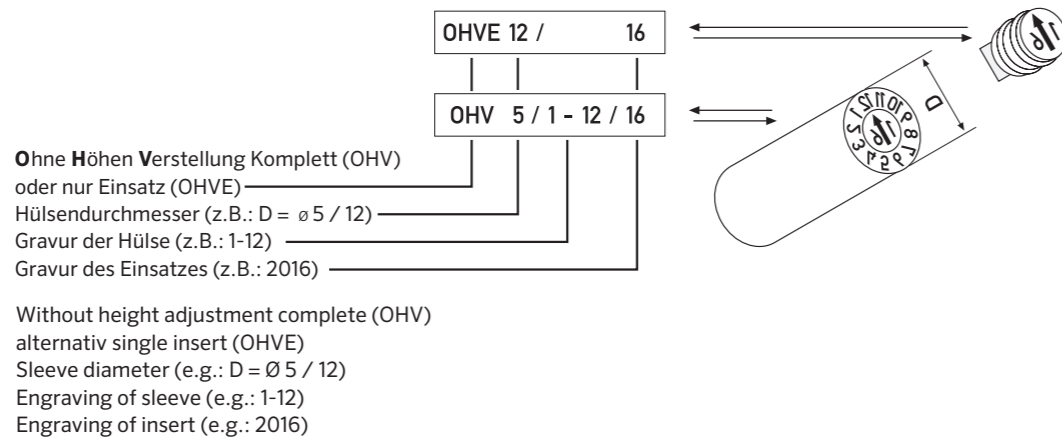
OHVE 12 / 16

OHV 5 / 1 - 12 / 16

**O**hne **H**öhen **V**erstellung Komplett (OHV) oder nur Einsatz (OHVE)
Hülsendurchmesser (z.B.: D = ø 5 / 12)
Gravur der Hülse (z.B.: 1-12)
Gravur des Einsatzes (z.B.: 2016)

Without height adjustment complete (OHV) alternativ single insert (OHVE)
Sleeve diameter (e.g.: D = Ø 5 / 12)
Engraving of sleeve (e.g.: 1-12)
Engraving of insert (e.g.: 2016)

D

16

1 2 3 4 5 6 7 8 9 10 11 12
16